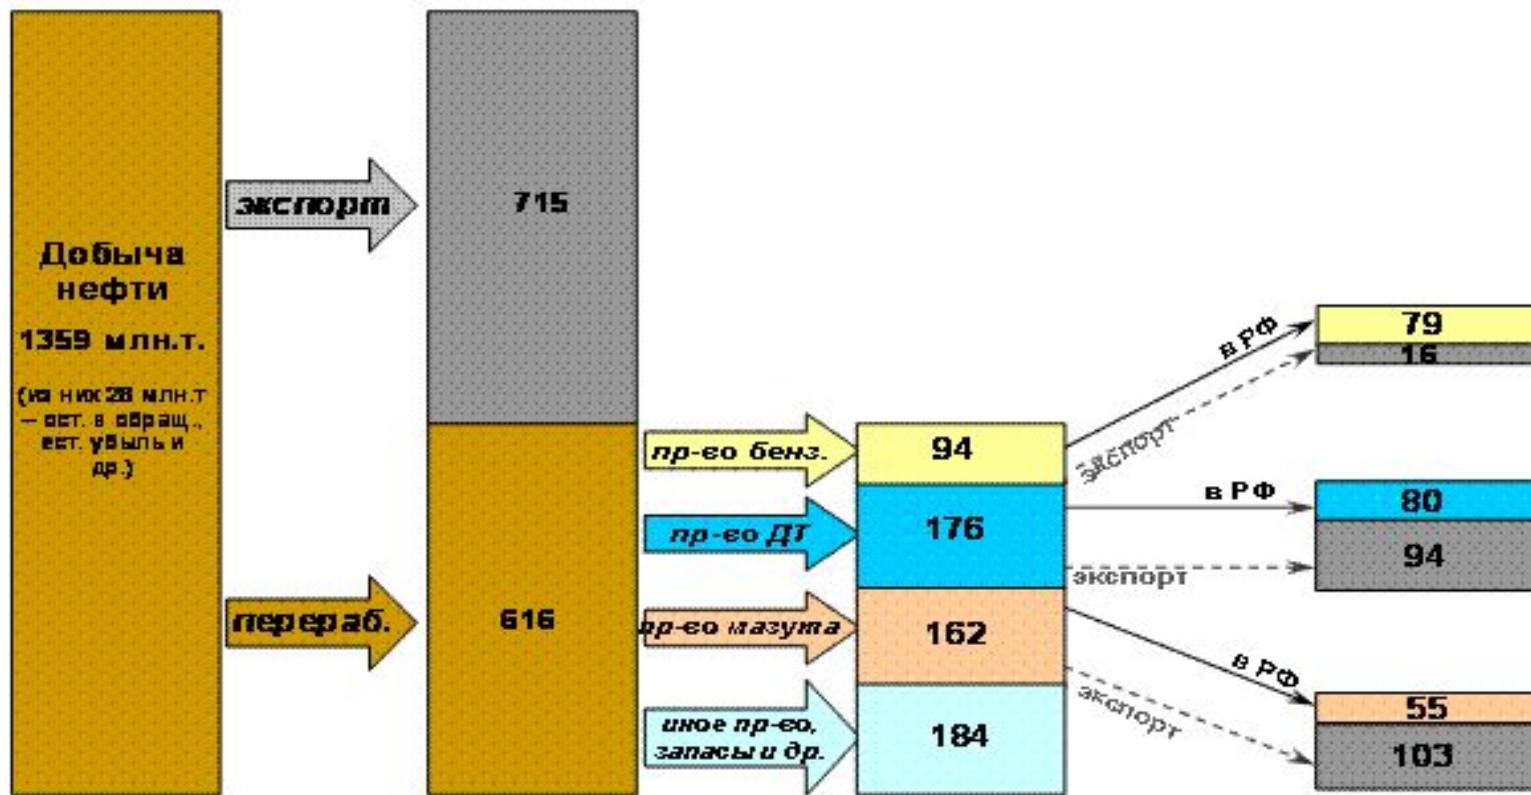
Добыча нефти
1359 млн.т.
(из них 28 млн.т – ост. в обращ., ест. убыль и др.)

экспорт

715

перераб.

616

пр-во бенз.

94

пр-во ДТ

176

пр-во мазута

162

иное пр-во, запасы и др.

184

в РФ

экспорт

79

16

в РФ

экспорт

80

94

в РФ

экспорт

55

103